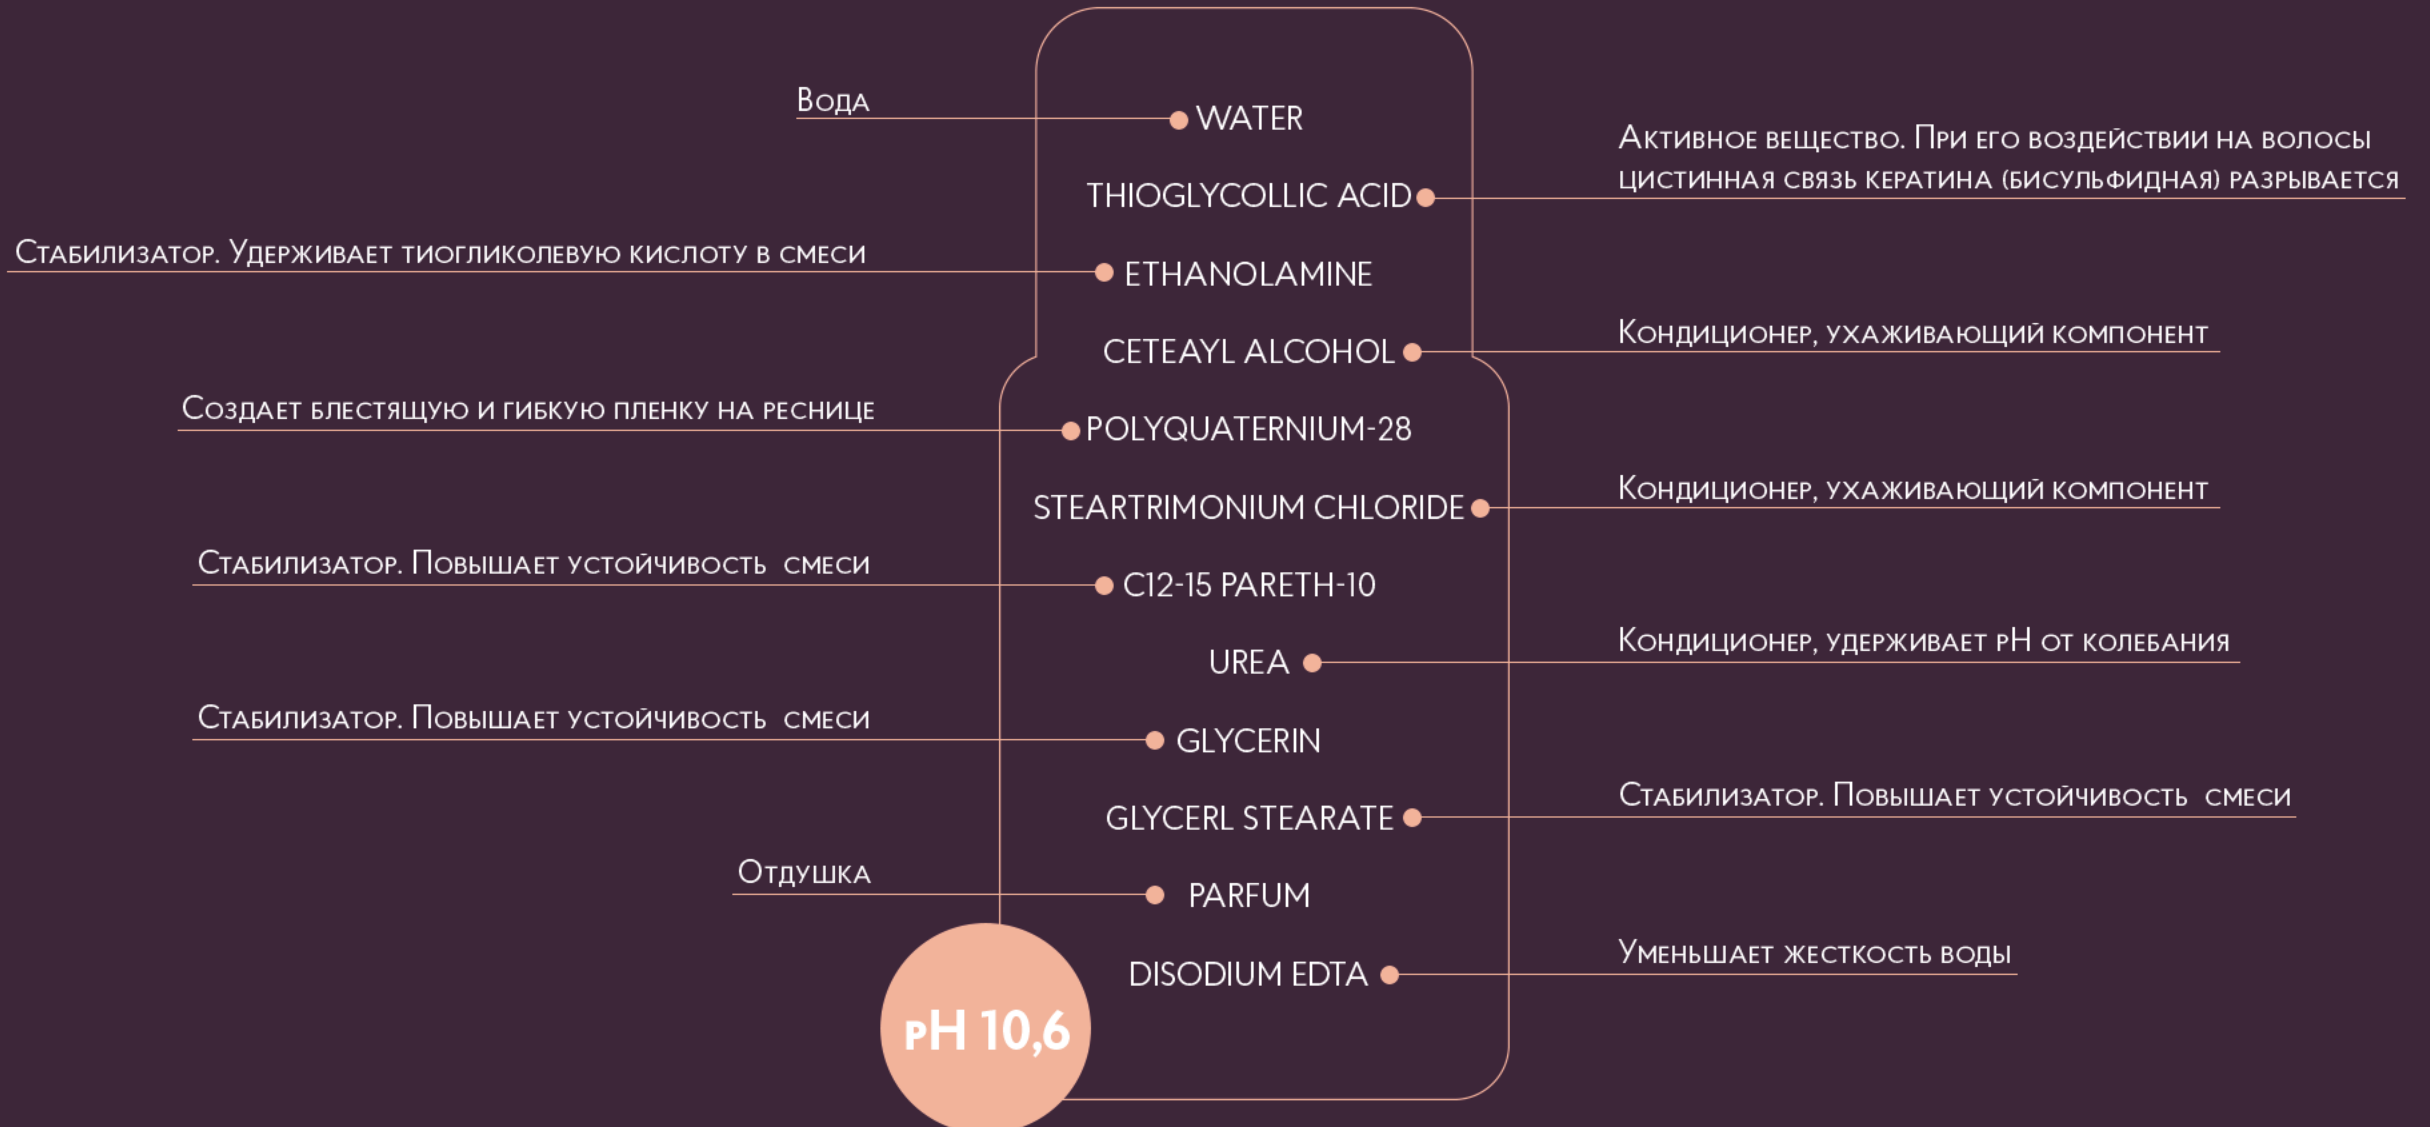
Вода

WATER

Активное вещество. При его воздействии на волосы цистинная связь кератина (бисульфидная) разрывается

THIOGLYCOLLIC ACID

Стабилизатор. Удерживает тиогликолевую кислоту в смеси

ETHANOLAMINE

Кондиционер, ухаживающий компонент

CETEAYL ALCOHOL

Создает блестящую и гибкую пленку на реснице

POLYQUATERNIUM-28

Кондиционер, ухаживающий компонент

STEARTRIMONIUM CHLORIDE

Стабилизатор. Повышает устойчивость смеси

C12-15 PARETH-10

Кондиционер, удерживает pH от колебания

UREA

Стабилизатор. Повышает устойчивость смеси

GLYCERIN

Стабилизатор. Повышает устойчивость смеси

GLYCERL STEARATE

Отдушка

PARFUM

Уменьшает жесткость воды

DISODIUM EDTA

pH 10,6